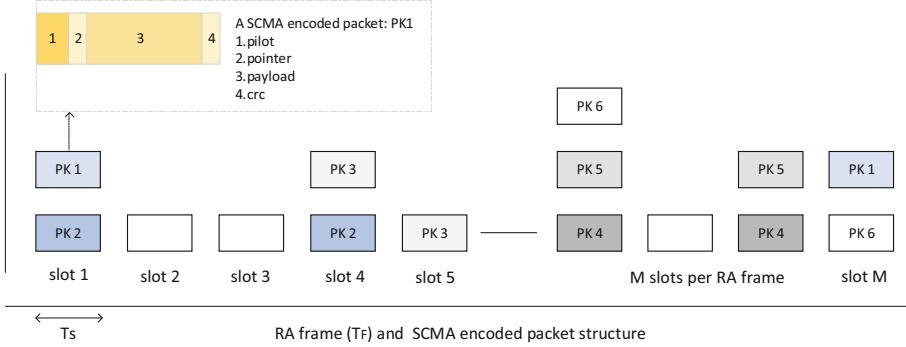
1 2 3 4

A SCMA encoded packet: PK1
1.pilot
2.pointer
3.payload
4.crc

PK 6

PK 1

PK 3

PK 5

PK 5

PK 1

PK 2

PK 2

PK 3

PK 4

PK 4

PK 6

slot 1

slot 2

slot 3

slot 4

slot 5

M slots per RA frame

slot M

Ts

RA frame (TF) and SCMA encoded packet structure